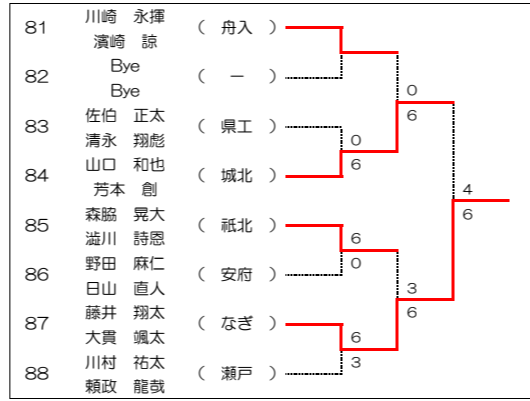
81 川崎 永揮
濱崎 諒
（ 舟入 ）

82 Bye
Bye
（ ー ）

83 佐伯 正太
清永 翔彪
（ 県工 ）

84 山口 和也
芳本 創
（ 城北 ）

85 森脇 晃大
澁川 詩恩
（ 祇北 ）

86 野田 麻仁
日山 直人
（ 安府 ）

87 藤井 翔太
大貫 颯太
（ なぎ ）

88 川村 祐太
頼政 龍哉
（ 瀬戸 ）

0
6
6
0
4
6
6
0
3
6
6
3